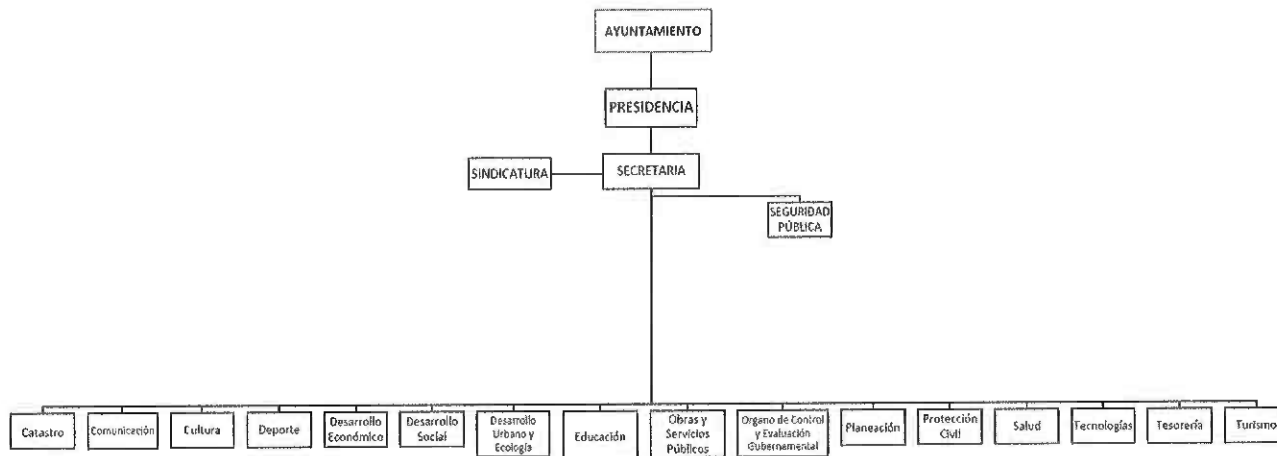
AYUNTAMIENTO

PRESIDENCIA

SINDICATURA

SECRETARIA

SEGURIDAD PÚBLICA

Catastro

Comunicación

Cultura

Deporte

Desarrollo Económico

Desarrollo Social

Desarrollo Urbano y Ecología

Educación

Obras y Servicios Públicos

Organo de Control y Evaluación Gubernamental

Planeación

Protección Civil

Salud

Tecnologías

Tesorería

Turismo